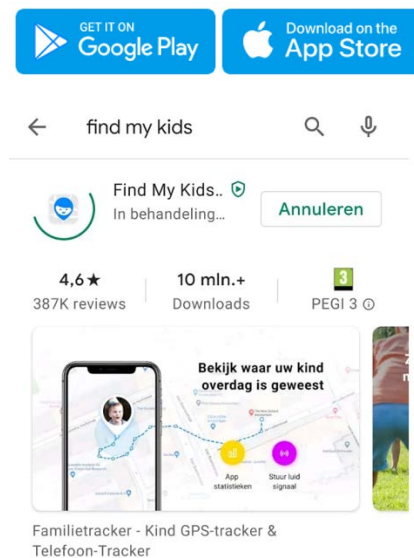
GET IT ON
Google Play

Download on the
App Store

find my kids

Find My Kids..
In behandeling...

Annuleren

4,6★
387K reviews

10 mln.+
Downloads

3
PEGI 3

Bekijk waar uw kind overdag is geweest

App statistieken

Stuur luid signaal

Familietracker - Kind GPS-tracker & Telefoon-Tracker